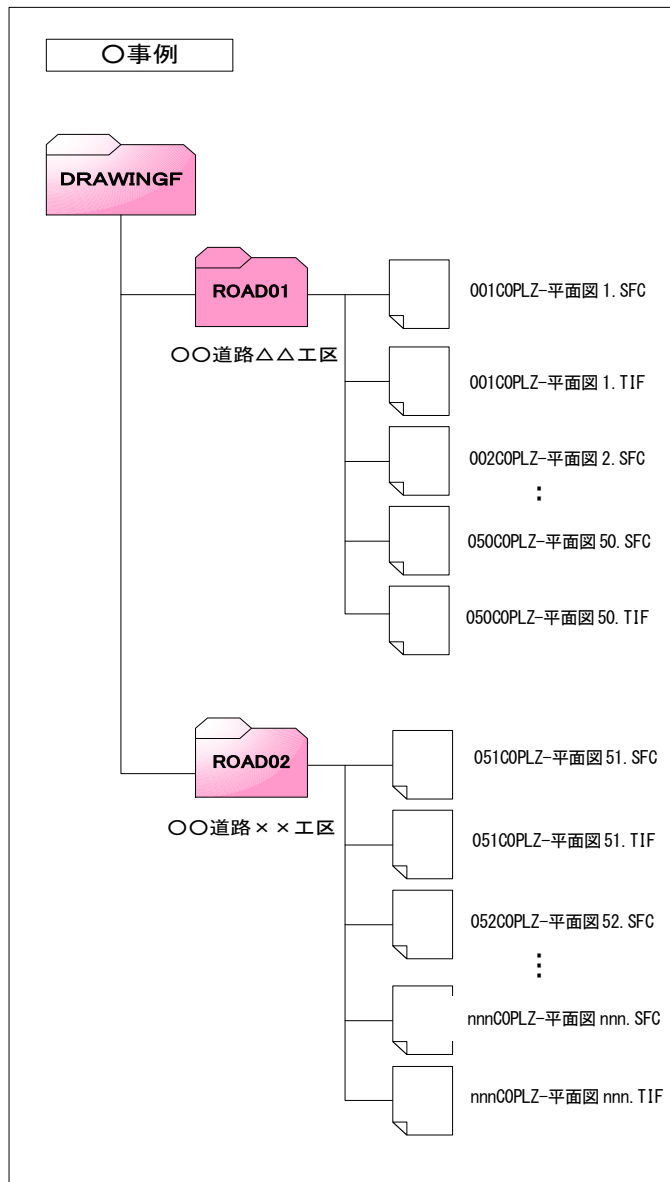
○事例

DRAWINGF

ROAD01

○○道路△△工区

001C0PLZ-平面図1.SFC

001C0PLZ-平面図1.TIF

002C0PLZ-平面図2.SFC

:

050C0PLZ-平面図50.SFC

050C0PLZ-平面図50.TIF

ROAD02

○○道路××工区

051C0PLZ-平面図51.SFC

051C0PLZ-平面図51.TIF

052C0PLZ-平面図52.SFC

:

nnnC0PLZ-平面図nnn.SFC

nnnC0PLZ-平面図nnn.TIF